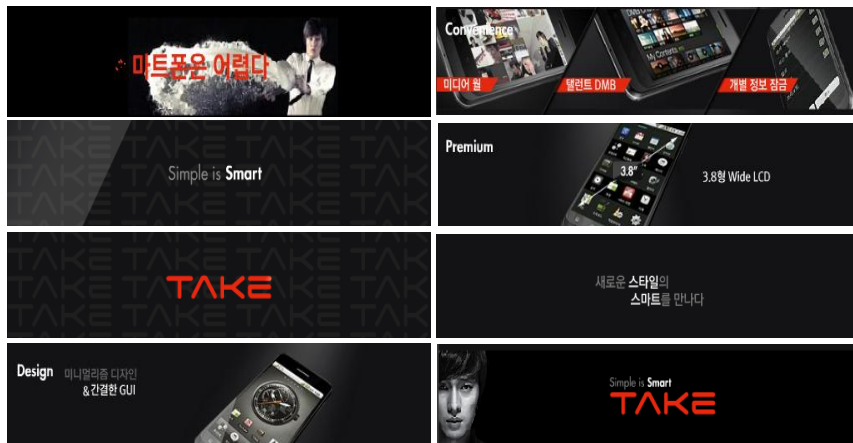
마트폰은 어렵다

Convenience

미디어 월

탤런트 DMB

개별 정보 잠금

TAKE TAKE TAKE TAKE

Simple is Smart

Premium

3.8"

3.8형 Wide LCD

TAKE

새로운 스타일의 스마트를 만나다

Design

미니멀리즘 디자인 & 간결한 GUI

Simple is Smart

TAKE